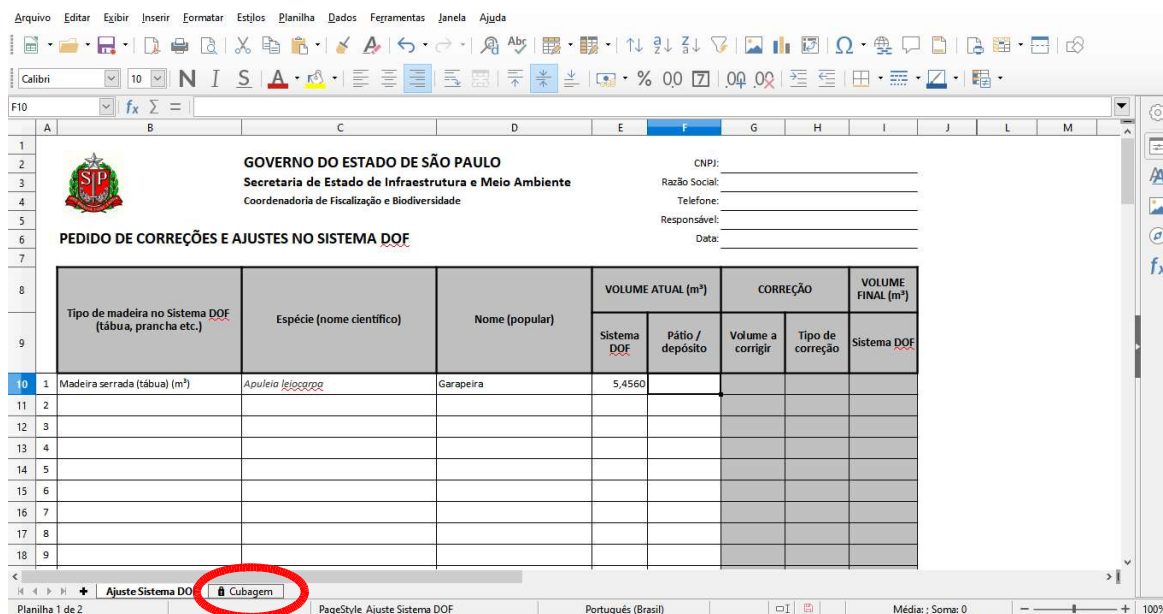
Arquivo Editar Exibir Inserir Formatar Estilos Planilha Dados Ferramentas Janela Ajuda

Calibri 10 N I S

F10 $f_x$ $\sum$ =

| | A | B | C | D | E | F | G | H | I | J | L | M |
|---|---|---|---|---|---|---|---|---|---|---|---|---|
| 1 | | | | | | | | | | | | |
| 2 | | | GOVERNO DO ESTADO DE SÃO PAULO | | CNPJ: | | | | | | | |
| 3 | | | Secretaria de Estado de Infraestrutura e Meio Ambiente | | Razão Social: | | | | | | | |
| 4 | | | Coordenadoria de Fiscalização e Biodiversidade | | Telefone: | | | | | | | |
| 5 | | | | | Responsável: | | | | | | | |
| 6 | | PEDIDO DE CORREÇÕES E AJUSTES NO SISTEMA DOF | | | Data: | | | | | | | |
| 7 | | | | | | | | | | | | |
| 8 | | Tipo de madeira no Sistema DOF (tábua, prancha etc.) | Espécie (nome científico) | Nome (popular) | VOLUME ATUAL (m³) | | CORREÇÃO | | VOLUME FINAL (m³) | | | |
| 9 | | | | | Sistema DOF | Pátio / depósito | Volume a corrigir | Tipo de correção | Sistema DOF | | | |
| 10 | 1 | Madeira serrada (tábua) (m³) | Apuleia leiocarpa | Garapeira | 5,4560 | | | | | | | |
| 11 | 2 | | | | | | | | | | | |
| 12 | 3 | | | | | | | | | | | |
| 13 | 4 | | | | | | | | | | | |
| 14 | 5 | | | | | | | | | | | |
| 15 | 6 | | | | | | | | | | | |
| 16 | 7 | | | | | | | | | | | |
| 17 | 8 | | | | | | | | | | | |
| 18 | 9 | | | | | | | | | | | |

Ajuste Sistema DOF | Cubagem

Planilha 1 de 2 PageStyle_Ajuste Sistema DOF Português (Brasil) Média: ; Soma: 0 100%